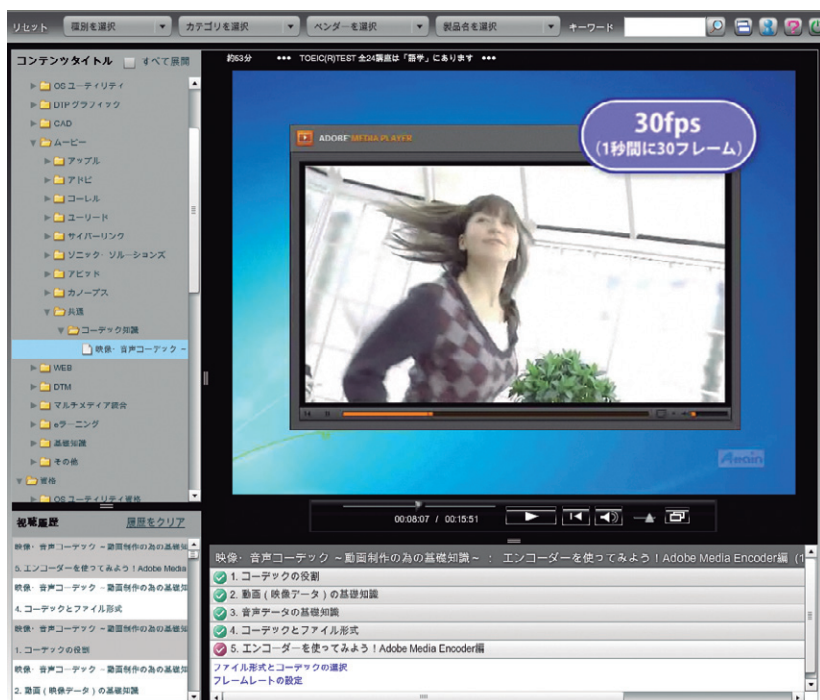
リセット 種別を選択 カテゴリを選択 ベンダーを選択 製品名を選択 キーワード

コンテンツタイトル すべて展開

OSユーティリティ
DTPグラフィック
CAD
ムービー
アップル
アドビ
コーレル
ユーリード
サイバーリンク
ソニック・ソリューションズ
アビッド
カノープス
共通
コーデック知識
映像・音声コーデック～
WEB
DTM
マルチメディア統合
eラーニング
基礎知識
その他
資格
OSユーティリティ資格

視聴履歴 履歴をクリア

映像・音声コーデック ～動画制作の為の基礎知
5. エンコーダーを使ってみよう！Adobe Media
映像・音声コーデック ～動画制作の為の基礎知
4. コーデックとファイル形式
映像・音声コーデック ～動画制作の為の基礎知
1. コーデックの役割
映像・音声コーデック ～動画制作の為の基礎知
2. 動画（映像データ）の基礎知識

約63分 ••• TOEIC(R)TEST 全24講座は「語学」にあります •••

30fps
（1秒間に30フレーム）

ADOBE MEDIA PLAYER

Avain

00:08:07 / 00:15:51

映像・音声コーデック ～動画制作の為の基礎知識～ ： エンコーダーを使ってみよう！Adobe Media Encoder編 (1
1. コーデックの役割
2. 動画（映像データ）の基礎知識
3. 音声データの基礎知識
4. コーデックとファイル形式
5. エンコーダーを使ってみよう！Adobe Media Encoder編
ファイル形式とコーデックの選択
フレームレートの設定